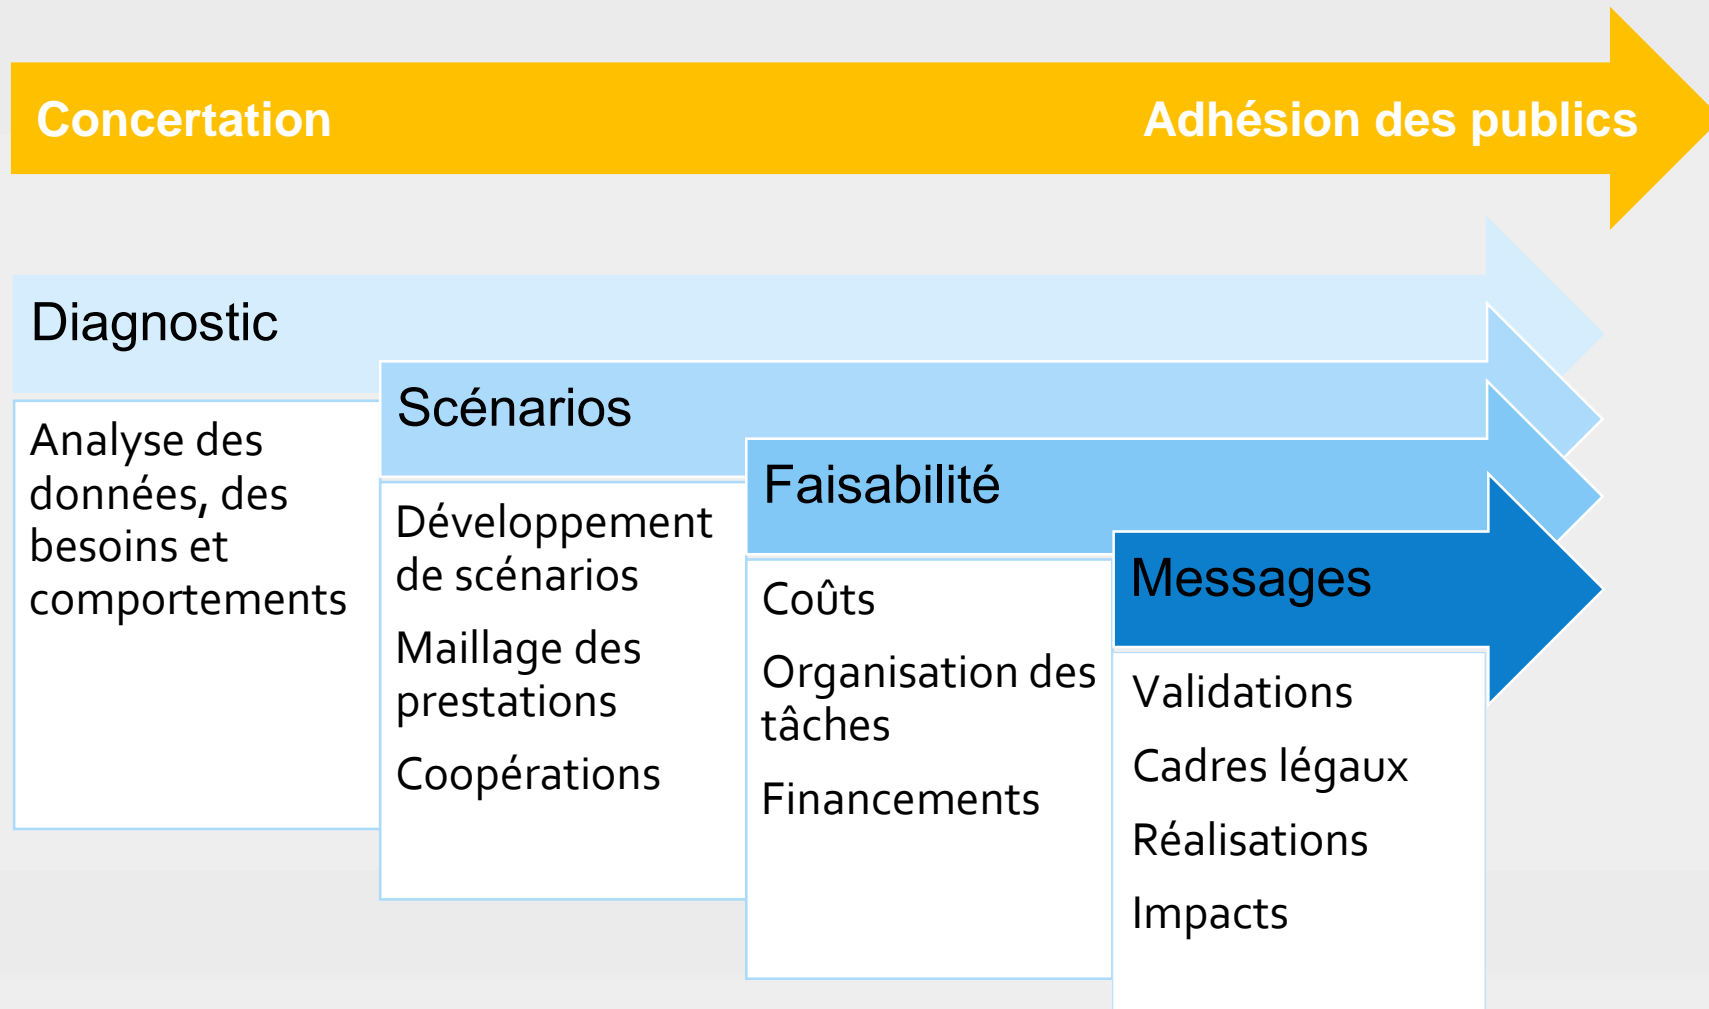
Concertation

Adhésion des publics

Diagnostic

Analyse des données, des besoins et comportements

Scénarios

Développement de scénarios

Maillage des prestations

Coopérations

Faisabilité

Coûts

Organisation des tâches

Financements

Messages

Validations

Cadres légaux

Réalisations

Impacts